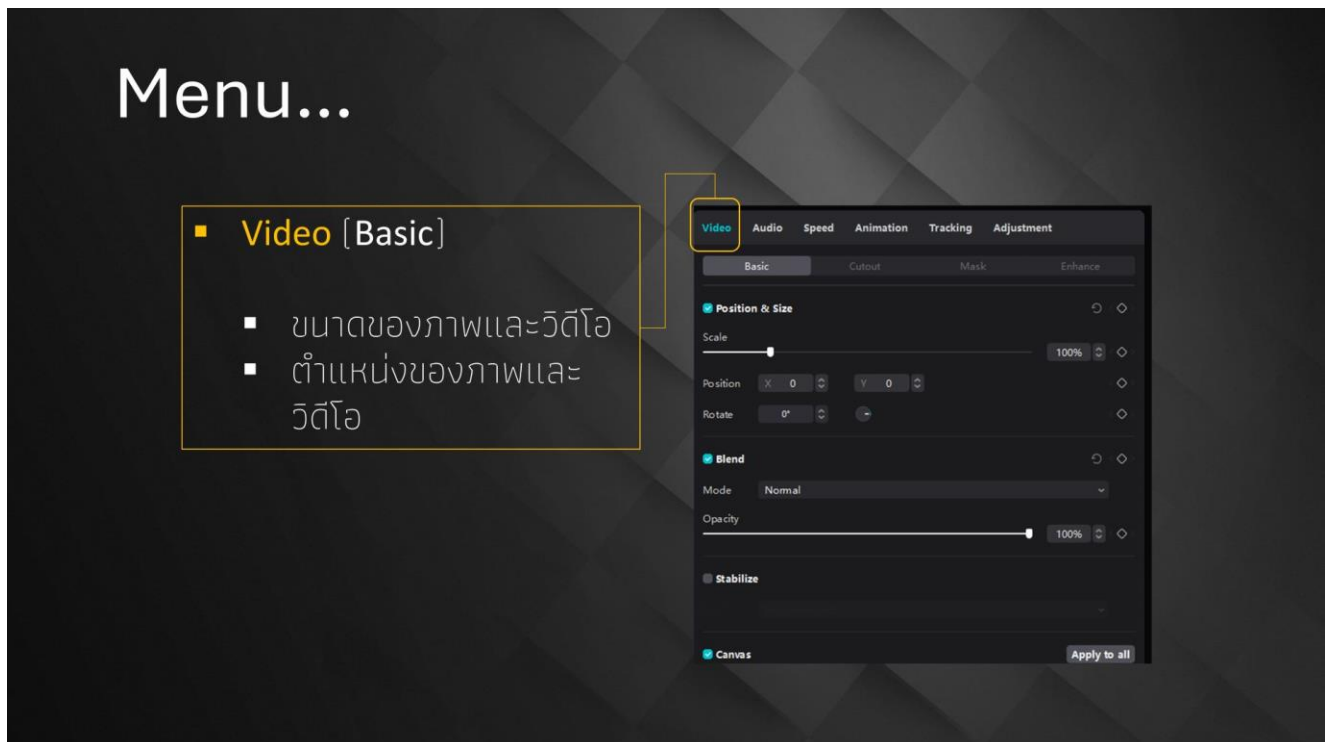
Menu...

Video [Basic]

ขนาดของภาพและวิดีโอ
ตำแหน่งของภาพและวิดีโอ

Video Audio Speed Animation Tracking Adjustment

Basic Cutout Mask Enhance

Position & Size

Scale

100%

Position X 0 Y 0

Rotate 0°

Blend

Mode Normal

Opacity

100%

Stabilize

Canvas

Apply to all